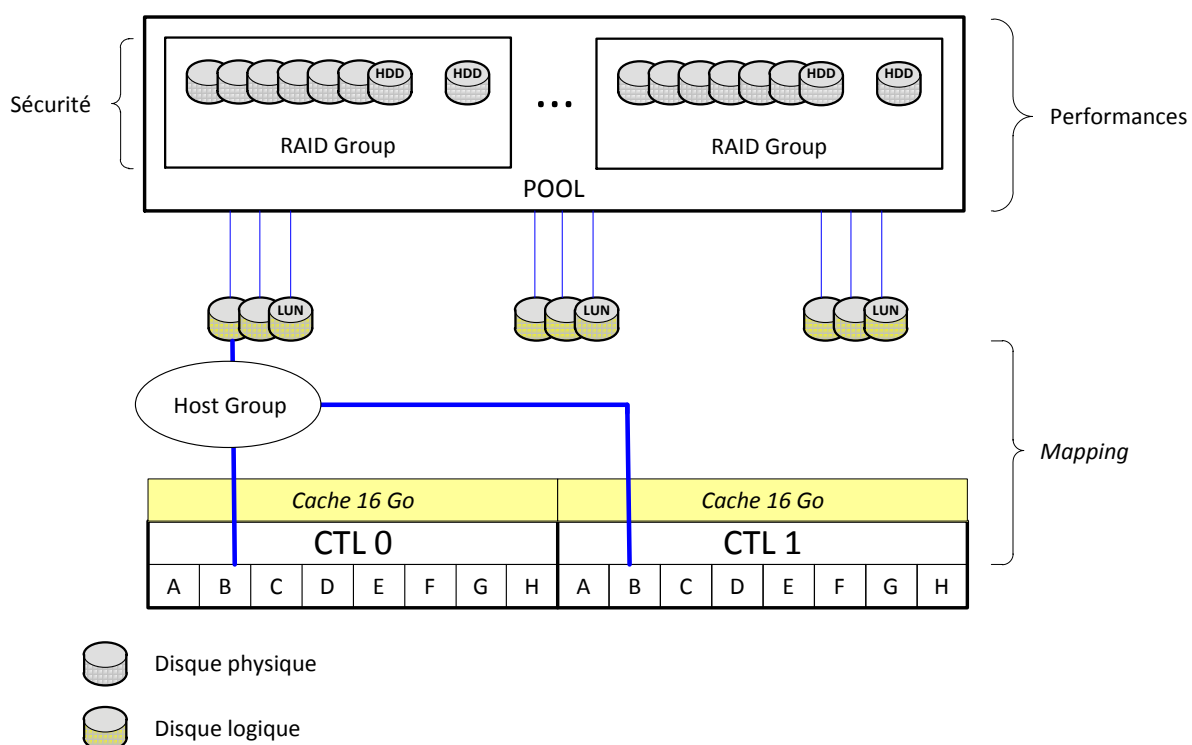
Sécurité

HDD HDD

RAID Group

...

HDD HDD

RAID Group

Performances

POOL

LUN LUN LUN

Host Group

Mapping

| *Cache 16 Go* | *Cache 16 Go* |
|---|---|
| CTL 0 | CTL 1 |

| A | B | C | D | E | F | G | H | A | B | C | D | E | F | G | H |
|---|---|---|---|---|---|---|---|---|---|---|---|---|---|---|---|

Disque physique

Disque logique